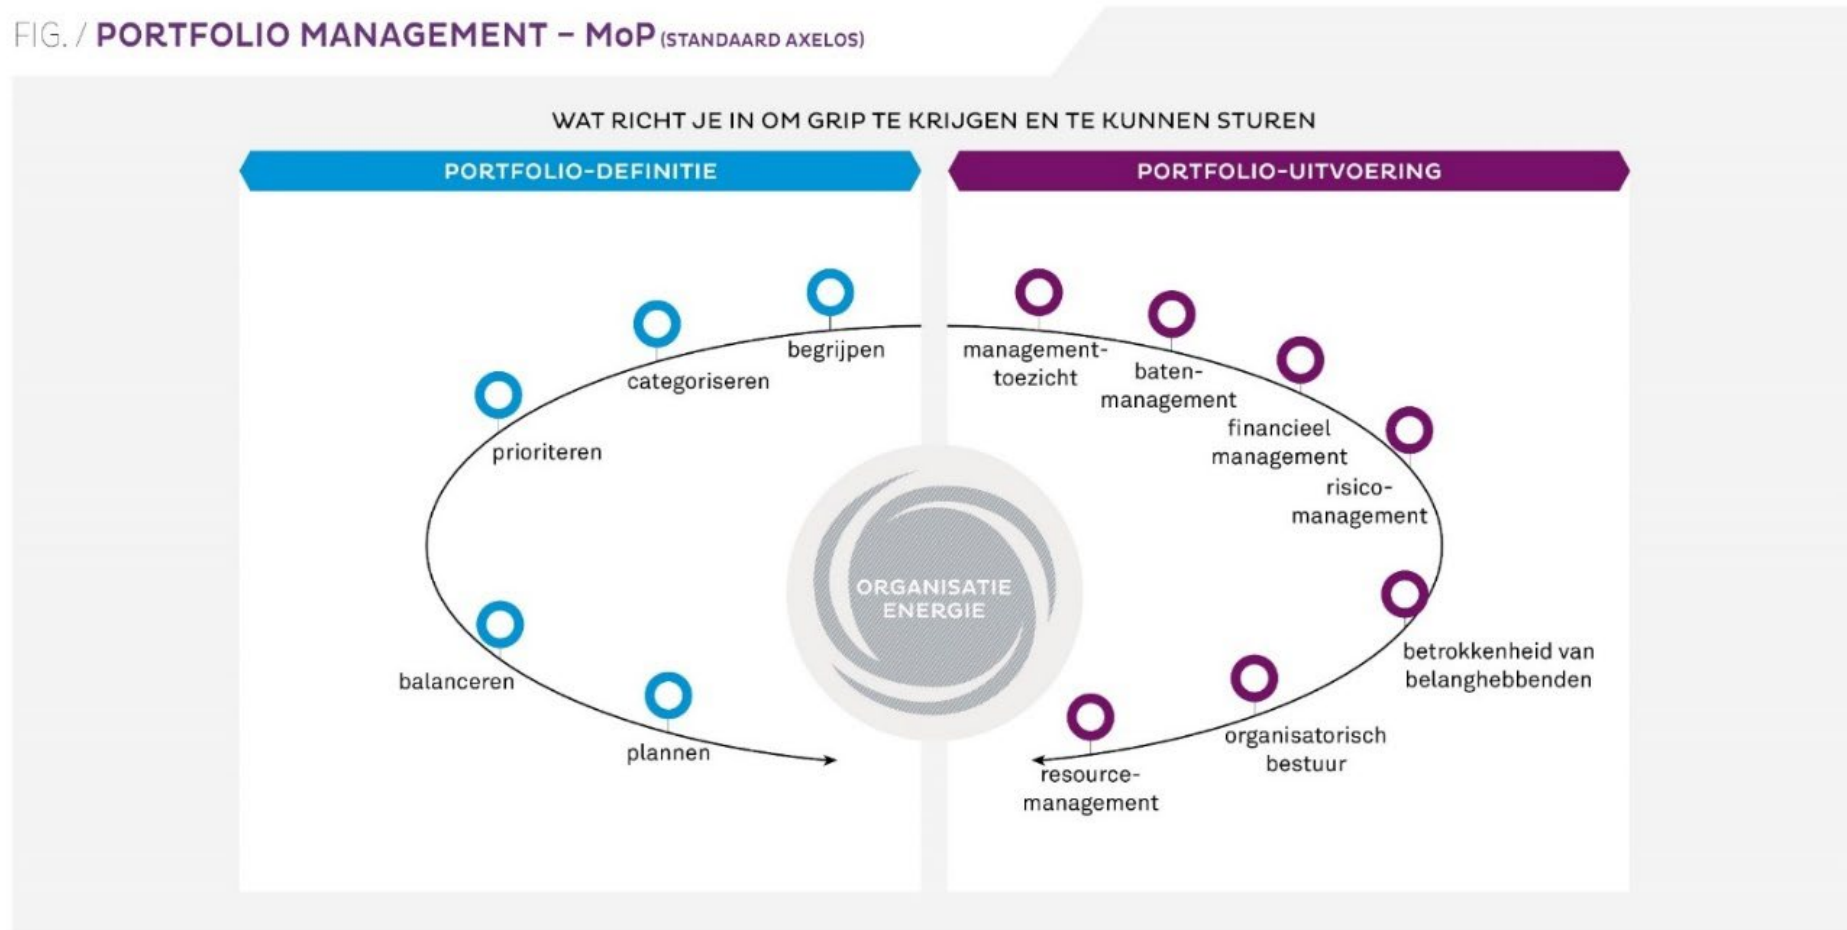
FIG. / PORTFOLIO MANAGEMENT – MoP (STANDAARD AXELOS)

WAT RICHT JE IN OM GRIP TE KRIJGEN EN TE KUNNEN STUREN

PORTFOLIO-DEFINITIE

PORTFOLIO-UITVOERING

begrijpen

categoriseren

prioriteren

balanceren

plannen

ORGANISATIE ENERGIE

managementtoezicht

batenmanagement

financieel management

risicomanagement

betrokkenheid van belanghebbenden

organisatorisch bestuur

resourcemanagement